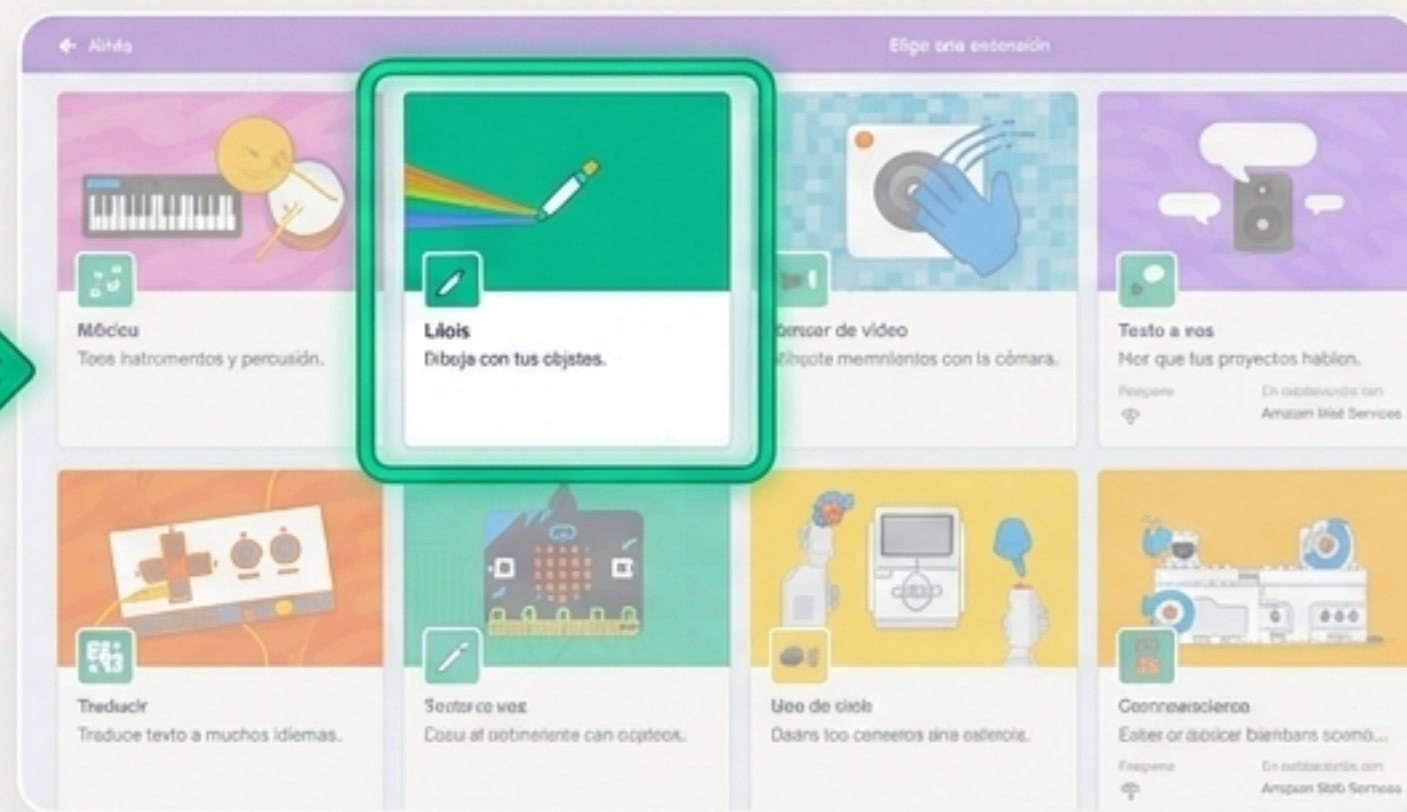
Atrás

Elige una extensión

Mócicu
Toes hatromentos y percusión.

Lilois
Dibuja con tus objstes.

tencer de video
Sihpote memnientos con la cómara.

Testo a ros
Hor que tus proyectos hablon.
Requiere
En colaboración con
Amazon Web Services

Treducir
Traduce texto a muchos idiemas.

Seoter co wes
Cosu at ootinenente can ocptecx.

Ueo de cicle
Daars too ceneetos ana ostercie.

Coonrevascierce
Eater or abocicer bienbars scomo...
Requiere
En colaboración con
Amazon Web Services